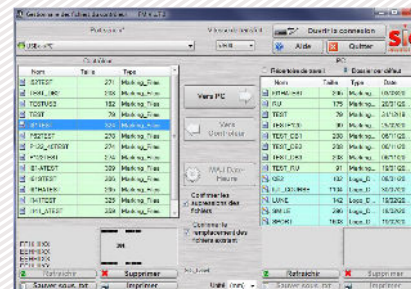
Gestionnaire des fichiers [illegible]

Ouvrir la connexion

Aide

Quitter

USB - PC

Nom | Taille | Type

Vers PC

Vers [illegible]

Confirmer les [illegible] des fichiers

Confirmer le remplacement des fichiers existants

Répertoire de travail

Dossier par défaut

| Nom | Taille | Type | Date |
|---|---|---|---|
| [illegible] | | | |
| RU | 175 | Marking | |
| TEST | 79 | Marking | |
| TEST_C01 | 201 | Marking | |
| TEST_C02 | 133 | Marking | |
| TEST_C03 | 201 | Marking | |
| TEST_RU | 31 | Marking | |
| LUNE | 142 | Logo | |

Rafraîchir

Supprimer

Sauver sous .txt

Imprimer

Rafraîchir

Supprimer

Sauver sous .txt

Imprimer

Unité (mm)